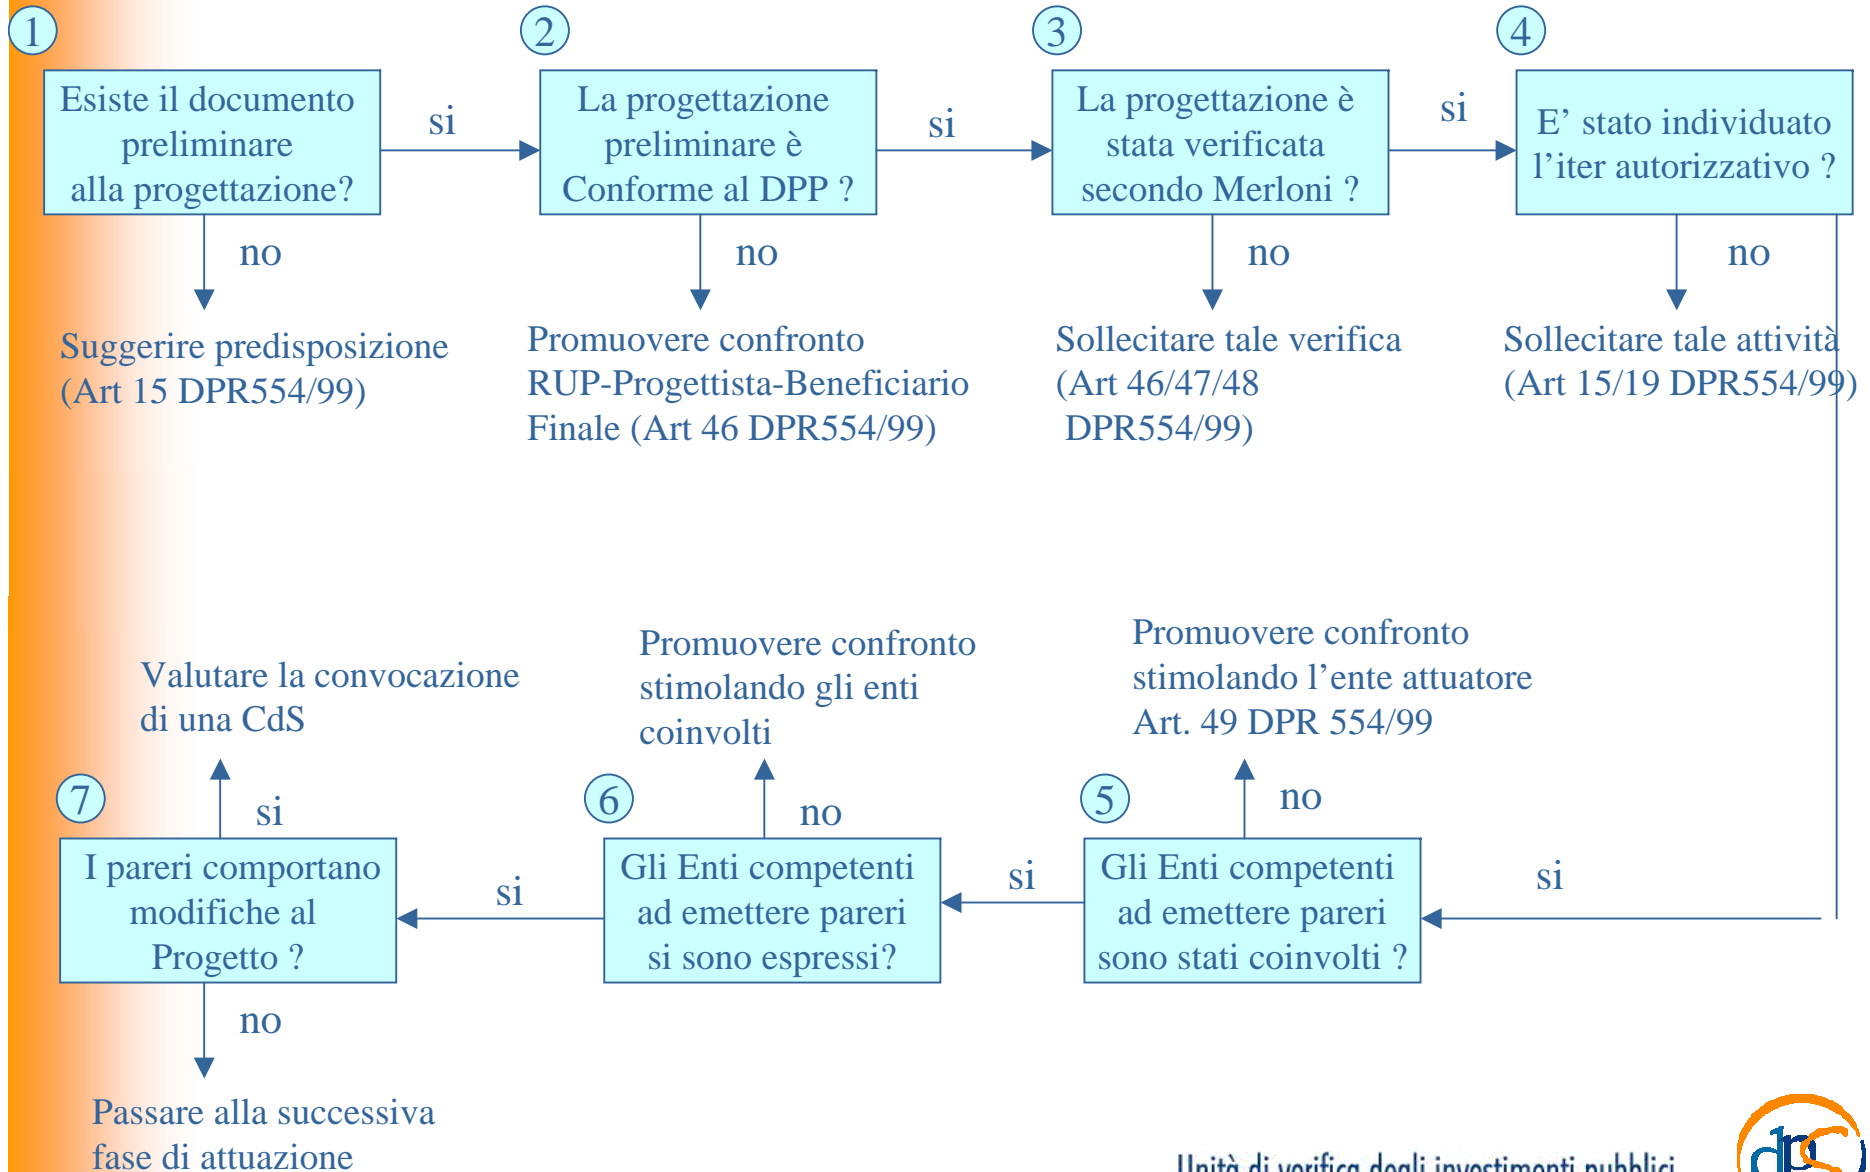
1

Esiste il documento preliminare alla progettazione?

si

2

La progettazione preliminare è Conforme al DPP ?

si

3

La progettazione è stata verificata secondo Merloni ?

si

4

E' stato individuato l'iter autorizzativo ?

no

Suggerire predisposizione (Art 15 DPR554/99)

no

Promuovere confronto RUP-Progettista-Beneficiario Finale (Art 46 DPR554/99)

no

Sollecitare tale verifica (Art 46/47/48 DPR554/99)

no

Sollecitare tale attività (Art 15/19 DPR554/99)

Valutare la convocazione di una CdS

Promuovere confronto stimolando gli enti coinvolti

Promuovere confronto stimolando l'ente attuatore Art. 49 DPR 554/99

7

si

6

no

5

no

I pareri comportano modifiche al Progetto ?

si

Gli Enti competenti ad emettere pareri si sono espressi?

si

Gli Enti competenti ad emettere pareri sono stati coinvolti ?

si

no

Passare alla successiva fase di attuazione

Unità di verifica degli investimenti pubblici

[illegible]